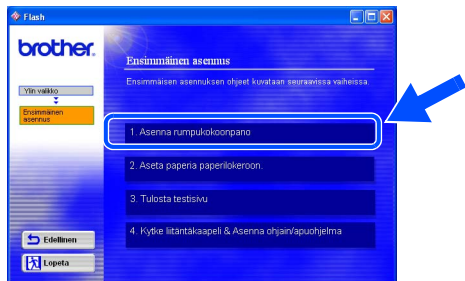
Flash

brother.

Ylin valikko

Ensimmäinen asennus

Ensimmäinen asennus

Ensimmäisen asennuksen ohjeet kuvataan seuraavissa vaiheissa.

1. Asenna rumpukokoonpano

2. Aseta paperia paperilokeroon.

3. Tulosta testisivu

4. Kytke liitäntäkaapeli & Asenna ohjain/apuohjelma

Edellinen

Lopeta